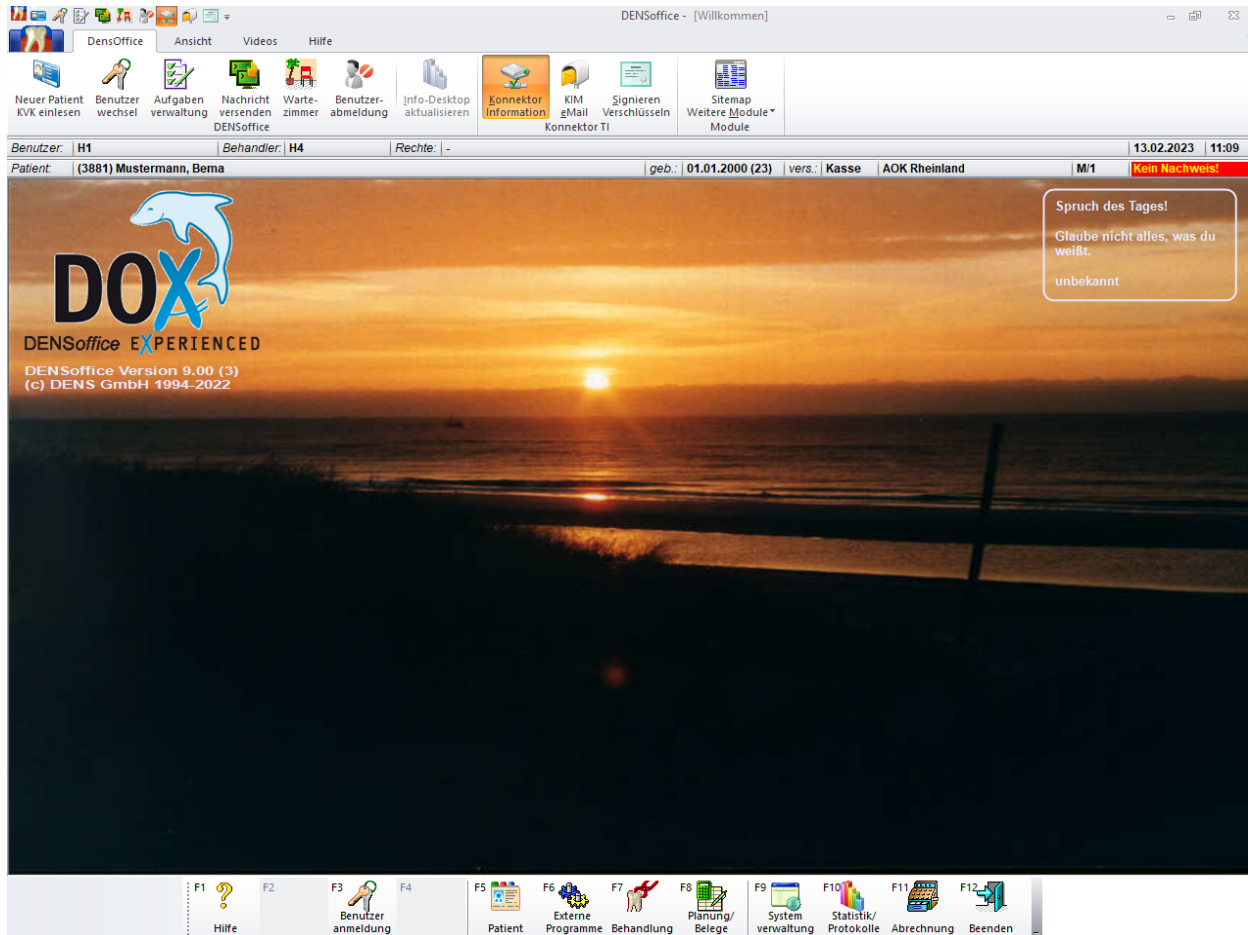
DENSoffice - [Willkommen]

DensOffice Ansicht Videos Hilfe

Neuer Patient KVK einlesen
Benutzer wechsel
Aufgaben verwaltung
Nachricht versenden
Warte-zimmer
Benutzer-abmeldung
DENSOffice
Info-Desktop aktualisieren
Konnektor Information
KIM eMail
Signieren Verschlüsseln
Konnektor TI
Sitemap
Weitere Module
Module

Benutzer: H1 Behandler: H4 Rechte: - 13.02.2023 11:09
Patient: (3881) Mustermann, Bema geb.: 01.01.2000 (23) vers.: Kasse AOK Rheinland M/1 Kein Nachweis!

DOX
DENSoffice EXPERIENCED
DENSoffice Version 9.00 (3)
(c) DENS GmbH 1994-2022

Spruch des Tages!

Glaube nicht alles, was du weißt.

unbekannt

F1 Hilfe
F2
F3 Benutzer anmeldung
F4
F5 Patient
F6 Externe Programme
F7 Behandlung
F8 Planung/ Belege
F9 System verwaltung
F10 Statistik/ Protokolle
F11 Abrechnung
F12 Beenden